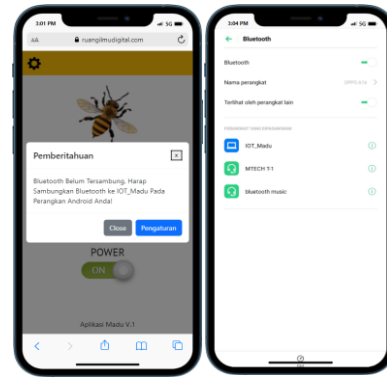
3:01 PM

AA ruangilmudigital.com

Pemberitahuan

Bluetooth Belum Tersambung, Harap Sambungkan Bluetooth ke IOT_Madu Pada Perangkat Android Anda!

Close Pengaturan

POWER

ON

Aplikasi Madu V.1

3:04 PM

Bluetooth

Bluetooth

Nama perangkat

Terlihat oleh perangkat lain

PERANGKAT YANG DIPASANGKAN

IOT_Madu

MTECH T-1

bluetooth music